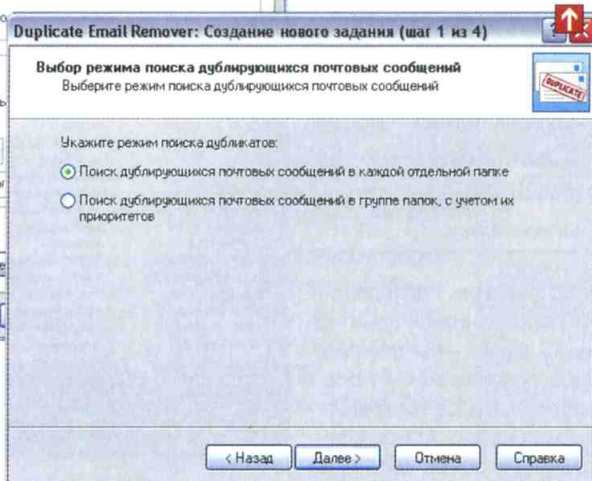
Duplicate Email Remover: Создание нового задания (шаг 1 из 4)

Выбор режима поиска дублирующихся почтовых сообщений
Выберите режим поиска дублирующихся почтовых сообщений

DUPLICATE

Укажите режим поиска дубликатов:

Поиск дублирующихся почтовых сообщений в каждой отдельной папке

Поиск дублирующихся почтовых сообщений в группе папок, с учетом их приоритетов

< Назад | Далее > | Отмена | Справка